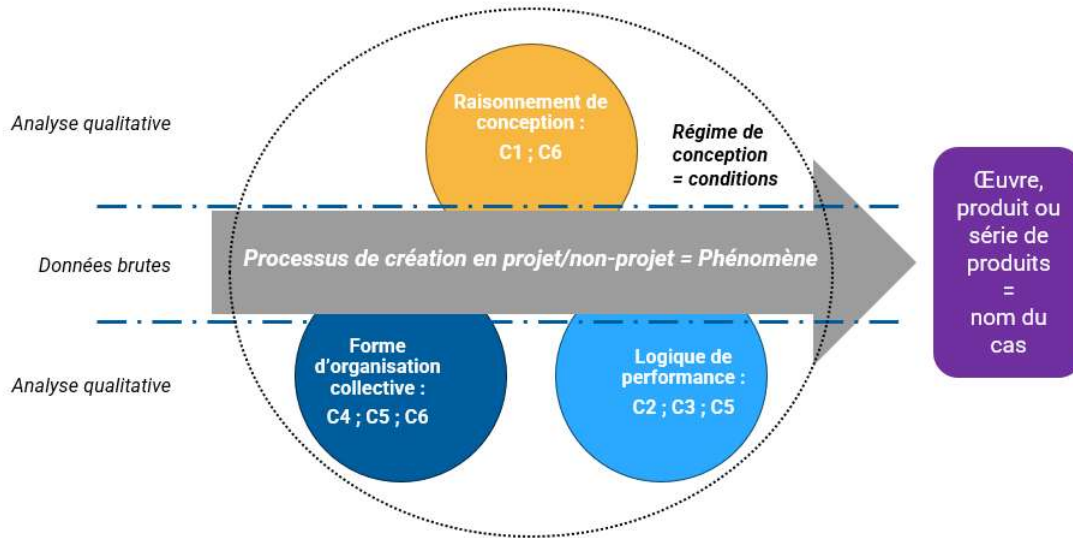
Analyse qualitative

Raisonnement de conception :

C1 ; C6

Régime de conception = conditions

Données brutes

Processus de création en projet/non-projet = Phénomène

Œuvre, produit ou série de produits = nom du cas

Analyse qualitative

Forme d'organisation collective :

C4 ; C5 ; C6

Logique de performance :

C2 ; C3 ; C5